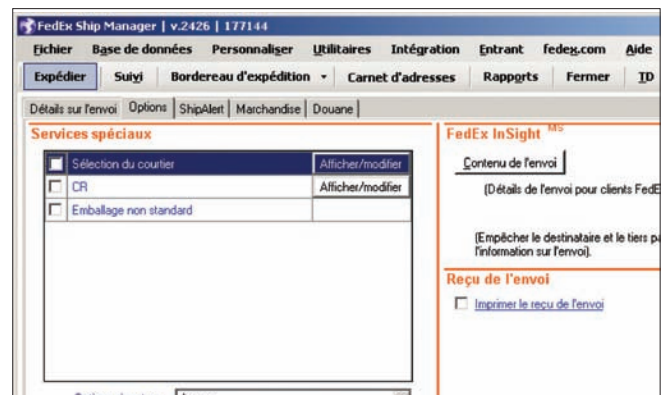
FedEx Ship Manager | v.2426 | 177144

Fichier Base de données Personnaliser Utilitaires Intégration Entrant fedex.com Aide

Expédier Suivi Bordereau d'expédition Carnet d'adresses Rapports Fermer ID

Détails sur l'envoi Options ShipAlert Marchandise Douane

Services spéciaux

| | | |
|---|---|---|
| ☐ | Sélection du courtier | Afficher/modifier |
| ☐ | CR | Afficher/modifier |
| ☐ | Emballage non standard | |

FedEx InSight MS

Contenu de l'envoi

(Détails de l'envoi pour clients FedE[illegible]

(Empêcher le destinataire et le tiers p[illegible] l'information sur l'envoi).

Reçu de l'envoi

☐ Imprimer le reçu de l'envoi

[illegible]